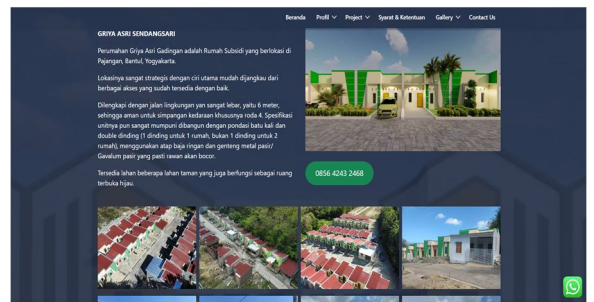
Beranda Profil Project Syarat & Ketentuan Gallery Contact Us

GRIYA ASRI SENDANGSARI

Perumahan Griya Asri Gadingan adalah Rumah Subsidi yang berlokasi di Pajangan, Bantul, Yogyakarta.

Lokasinya sangat strategis dengan ciri utama mudah dijangkau dari berbagai akses yang sudah tersedia dengan baik.

Dilengkapi dengan jalan lingkungan yan sangat lebar, yaitu 6 meter, sehingga aman untuk simpangan kedaraan khususnya roda 4. Spesifikasi unitnya pun sangat mumpuni dibangun dengan pondasi batu kali dan double dinding (1 dinding untuk 1 rumah, bukan 1 dinding untuk 2 rumah), menggunakan atap baja ringan dan genteng metal pasir/ Gavalum pasir yang pasti rawan akan bocor.

Tersedia lahan beberapa lahan taman yang juga berfungsi sebagai ruang terbuka hijau.

0856 4243 2468